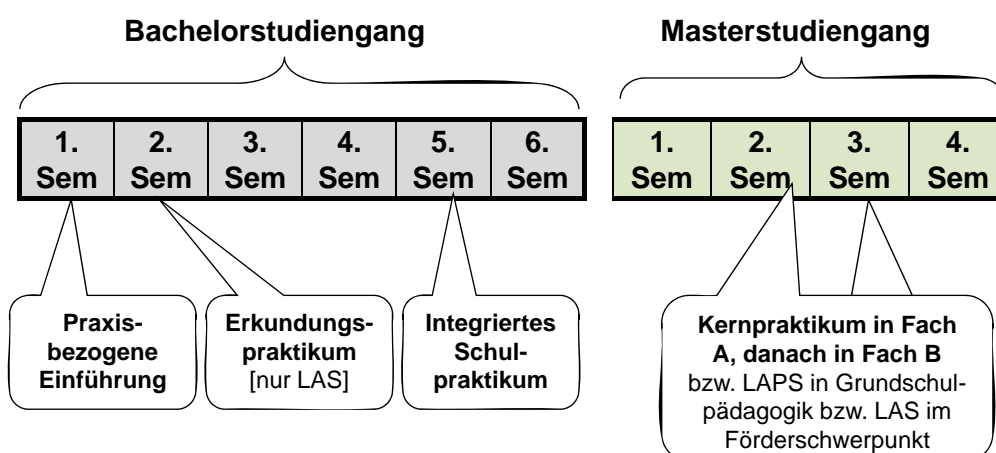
Bachelorstudiengang

| 1. Sem | 2. Sem | 3. Sem | 4. Sem | 5. Sem | 6. Sem |
|---|---|---|---|---|---|

Masterstudiengang

| 1. Sem | 2. Sem | 3. Sem | 4. Sem |
|---|---|---|---|

Praxisbezogene Einführung

Erkundungspraktikum [nur LAS]

Integriertes Schulpraktikum

Kernpraktikum in Fach A, danach in Fach B bzw. LAPS in Grundschulpädagogik bzw. LAS im Förderschwerpunkt